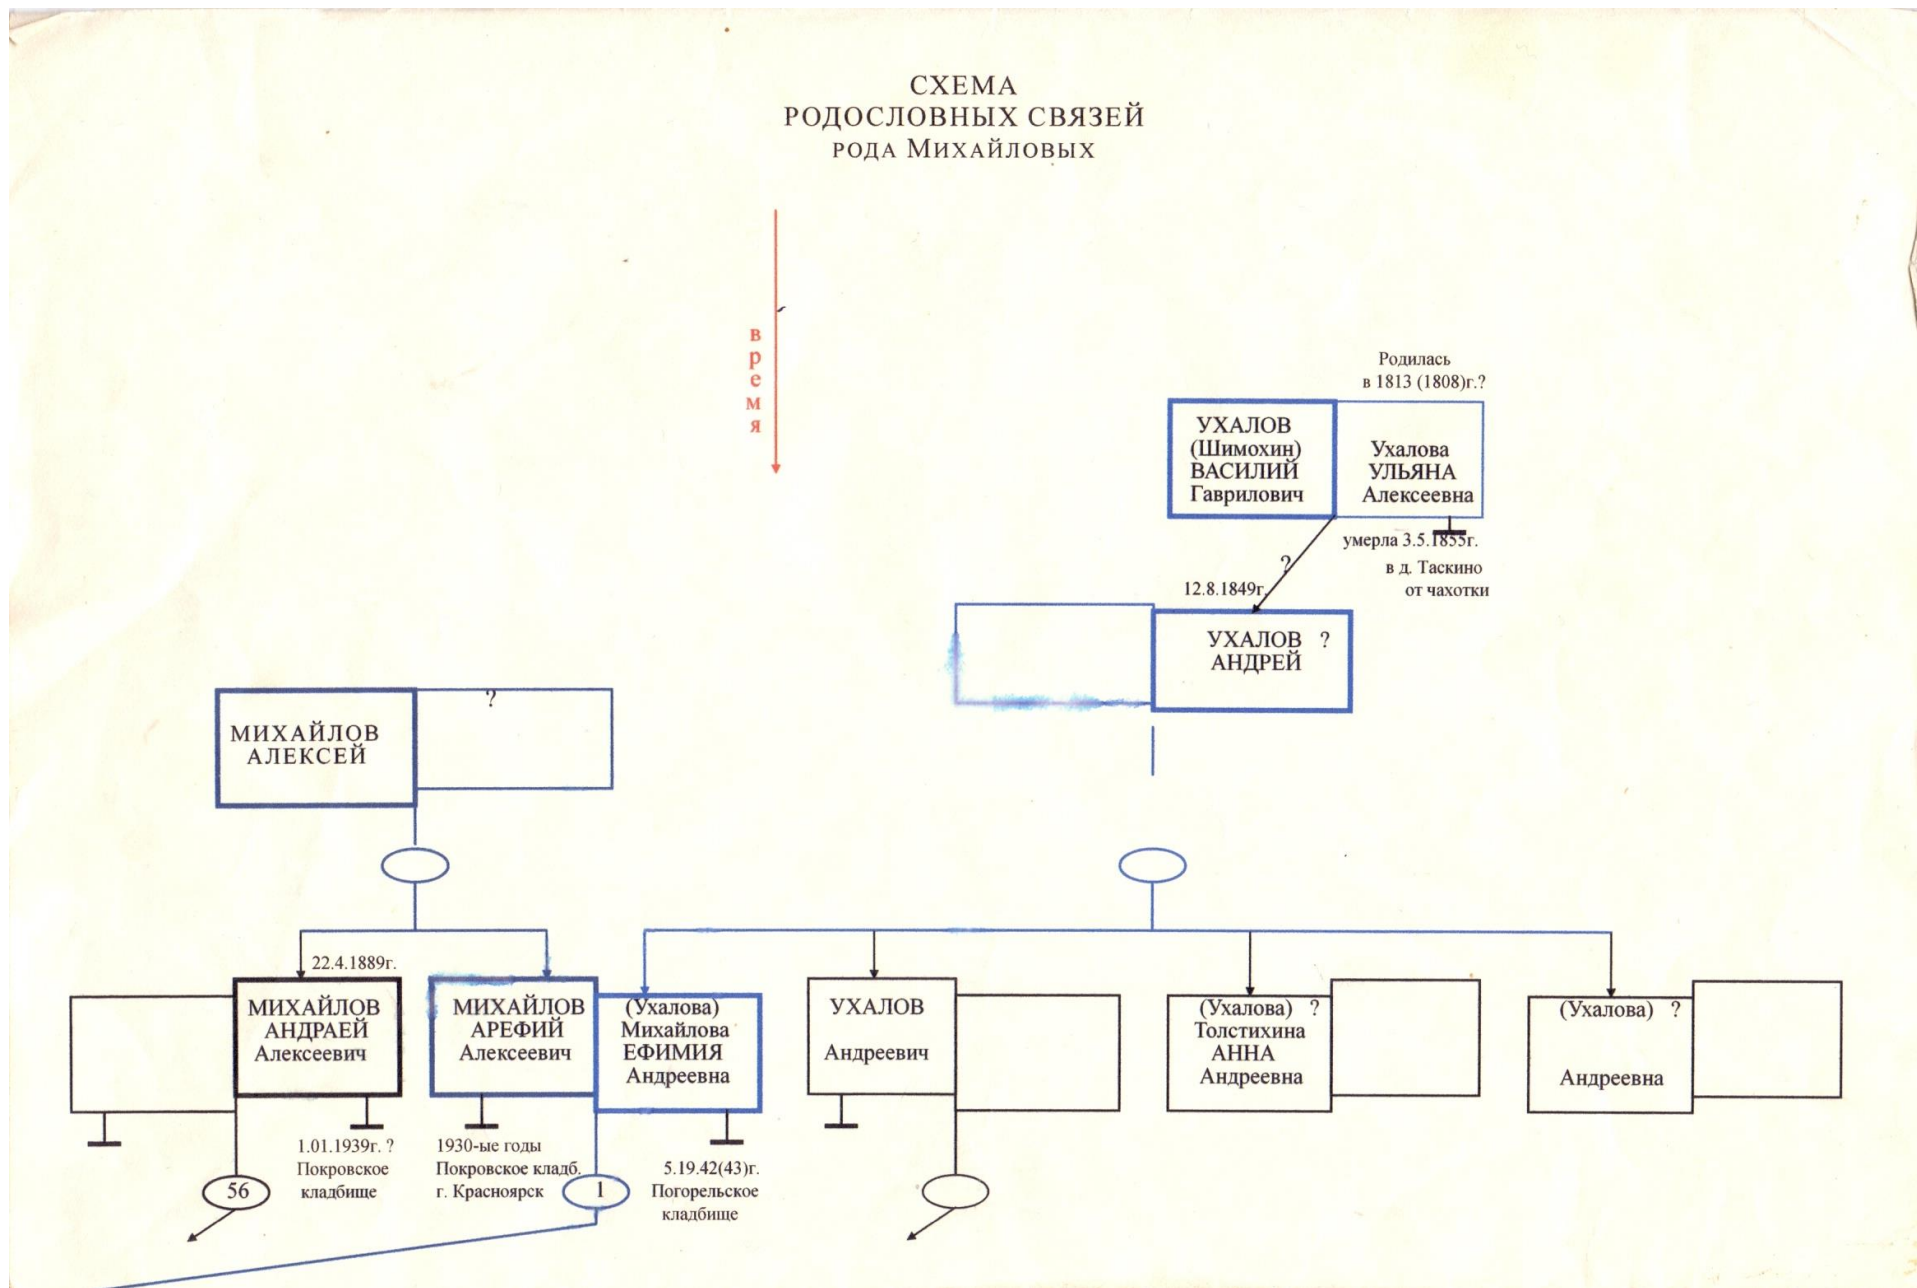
СХЕМА
РОДОСЛОВНЫХ СВЯЗЕЙ
РОДА МИХАЙЛОВЫХ

в р е м я

Родилась в 1813 (1808)г.?

УХАЛОВ (Шимохин) ВАСИЛИЙ Гаврилович

Ухалова УЛЬЯНА Алексеевна

умерла 3.5.1855г. в д. Таскино от чахотки

?

12.8.1849г.

УХАЛОВ ? АНДРЕЙ

МИХАЙЛОВ АЛЕКСЕЙ

?

22.4.1889г.

МИХАЙЛОВ АНДРАЕЙ Алексеевич

1.01.1939г. ? Покровское кладбище

МИХАЙЛОВ АРЕФИЙ Алексеевич

1930-ые годы Покровское кладб. г. Красноярск

(Ухалова) Михайлова ЕФИМИЯ Андреевна

5.19.42(43)г. Погорельское кладбище

УХАЛОВ Андреевич

(Ухалова) ? Толстихина АННА Андреевна

(Ухалова) ? Андреевна

56

1